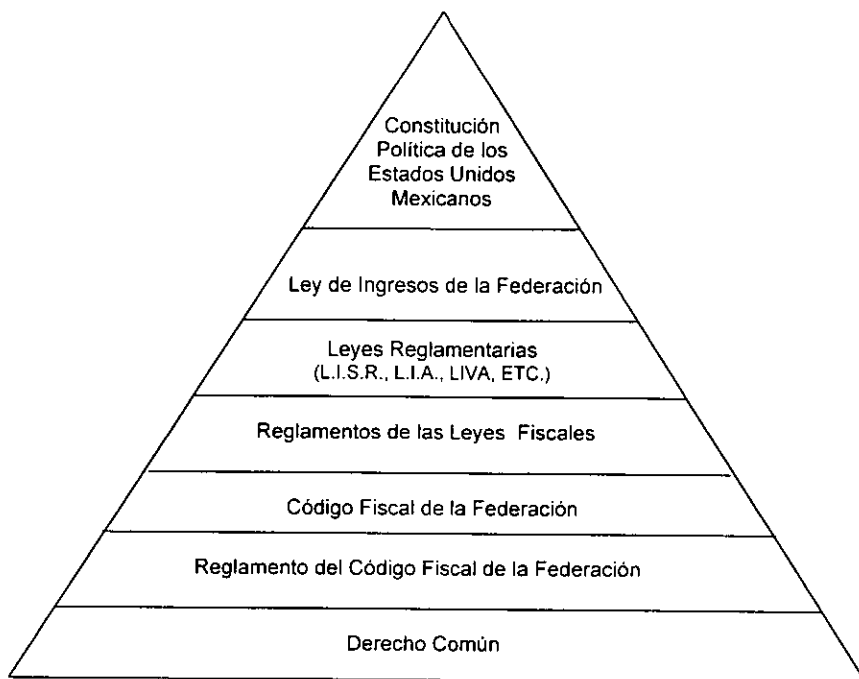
Constitución Política de los Estados Unidos Mexicanos

Ley de Ingresos de la Federación

Leyes Reglamentarias
(L.I.S.R., L.I.A., LIVA, ETC.)

Reglamentos de las Leyes Fiscales

Código Fiscal de la Federación

Reglamento del Código Fiscal de la Federación

Derecho Común